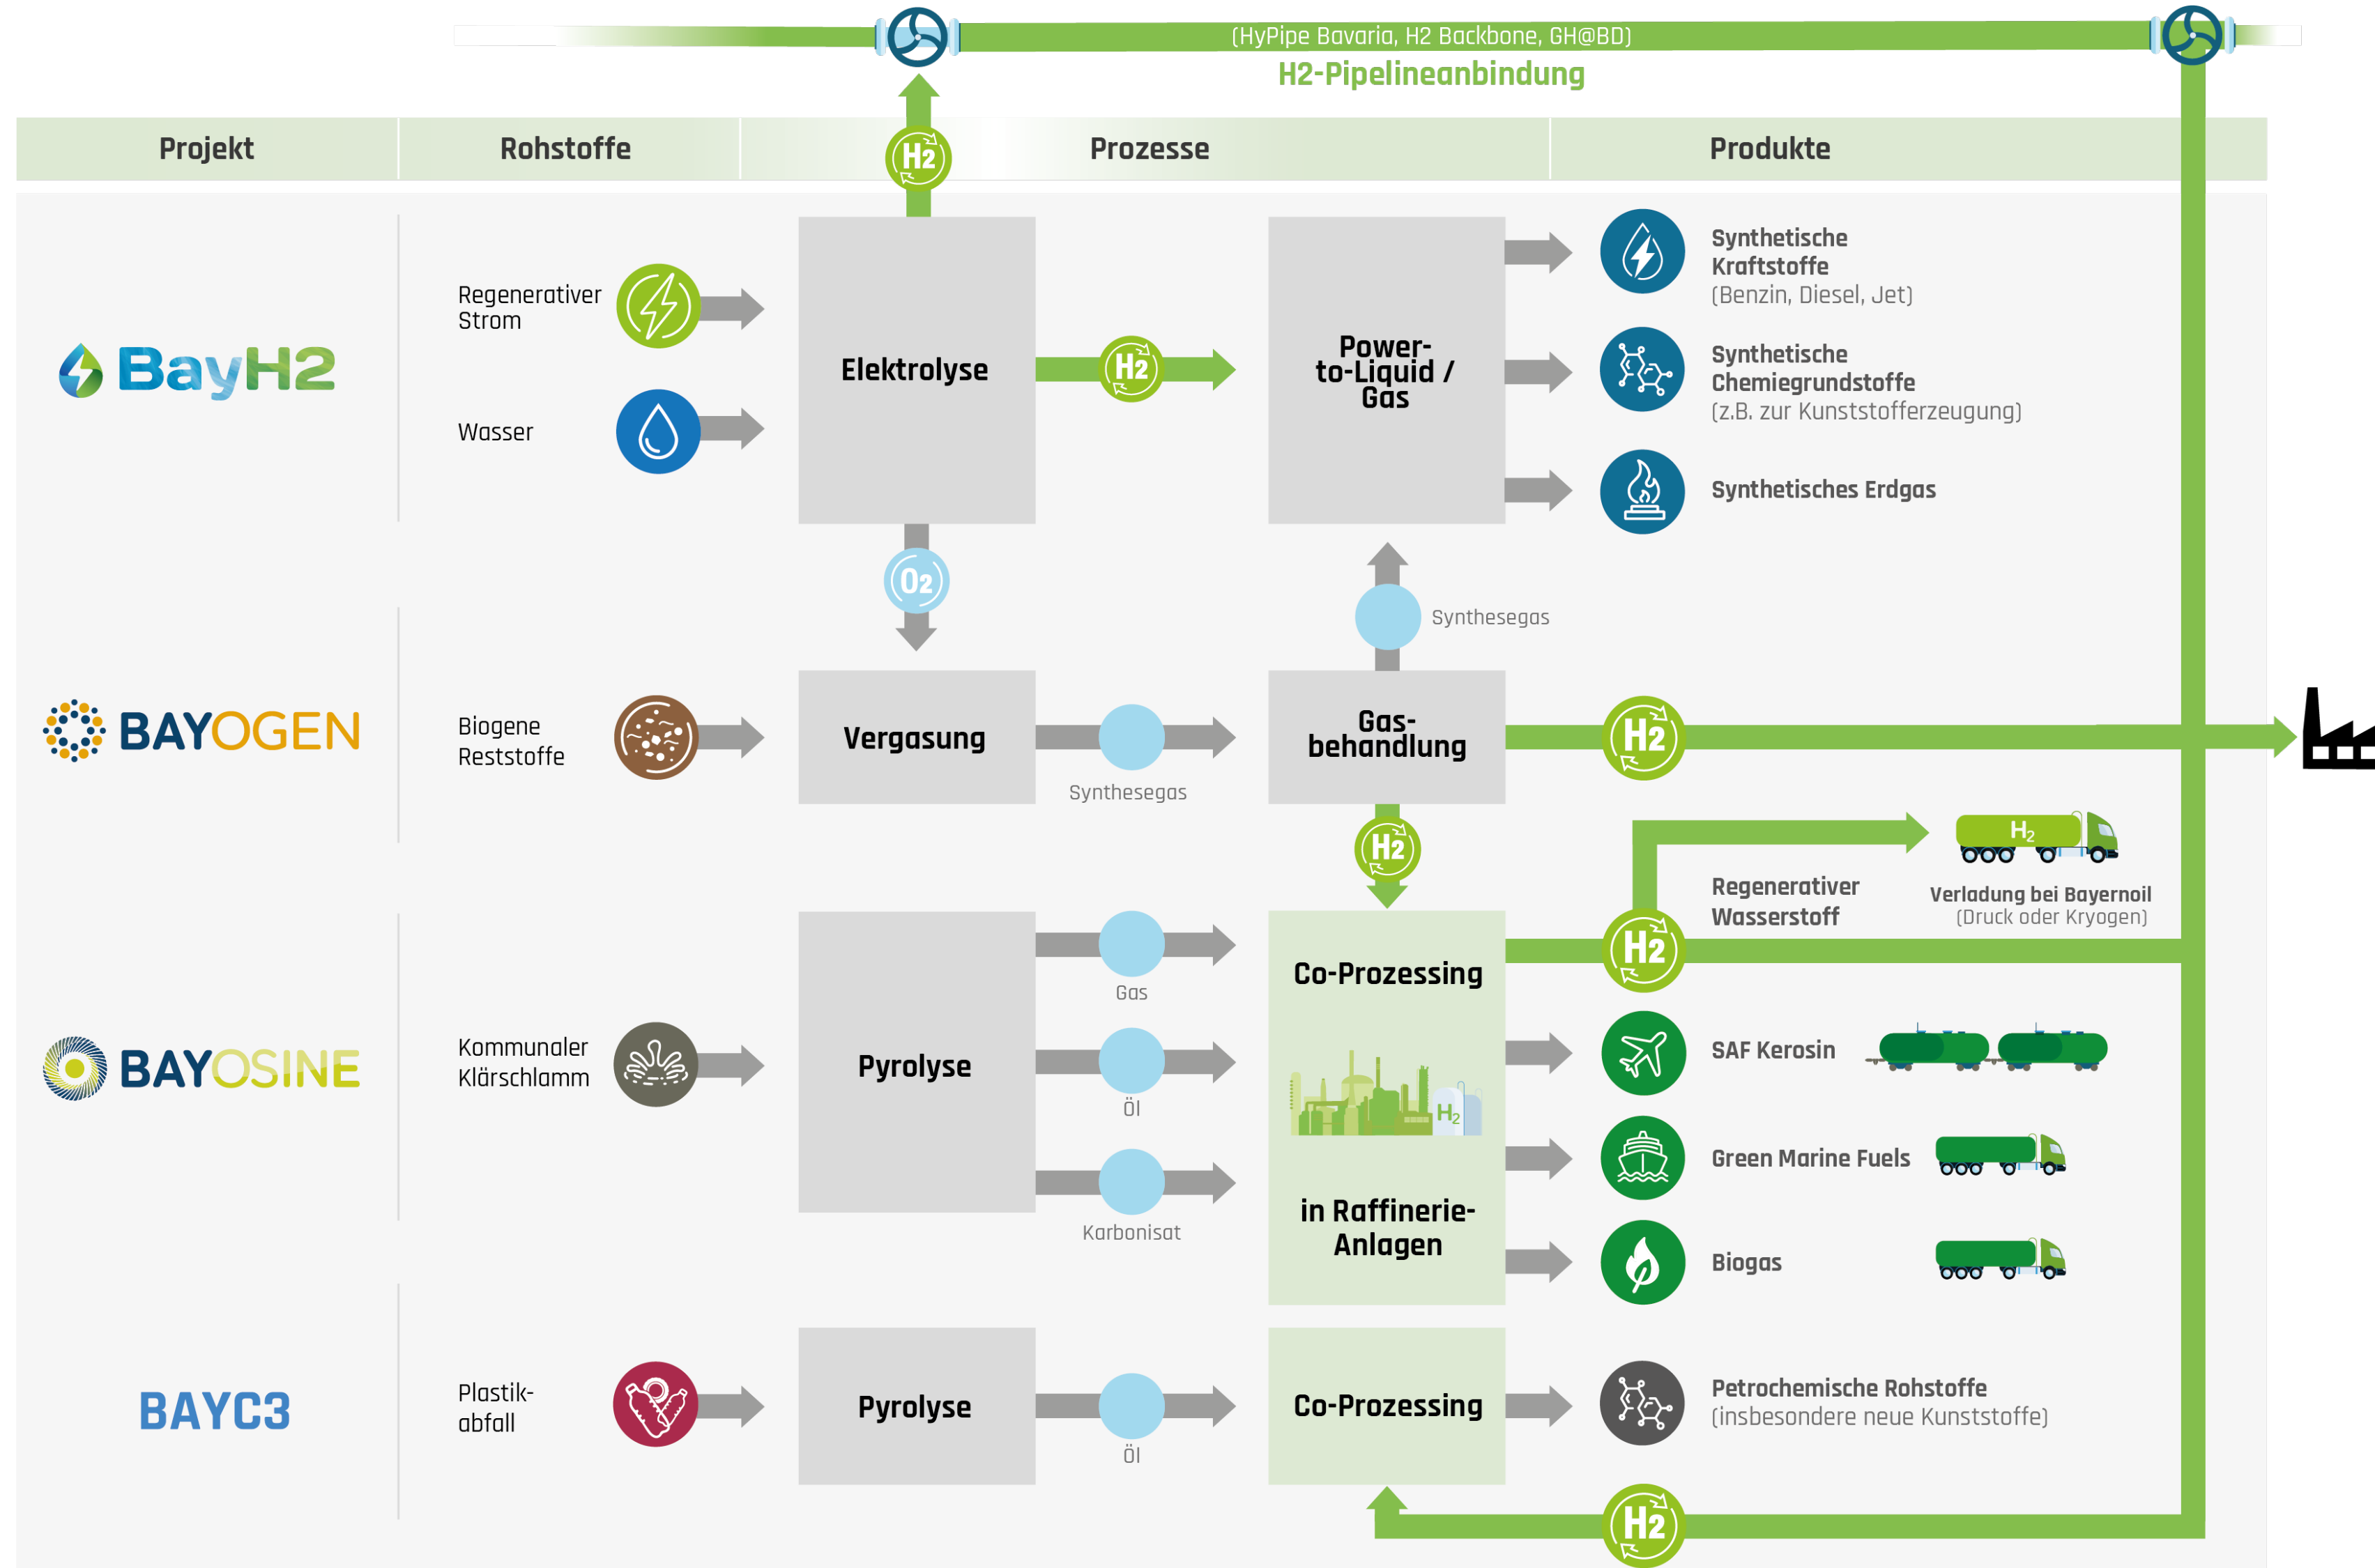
(HyPipe Bavaria, H2 Backbone, GH@BD)
H2-Pipelineanbindung

| Projekt | Rohstoffe | Prozesse | Produkte |
|---|---|---|---|

H2

BayH2

Regenerativer Strom

Wasser

Elektrolyse

H2

Power-to-Liquid / Gas

Synthetische Kraftstoffe (Benzin, Diesel, Jet)

Synthetische Chemiegrundstoffe (z.B. zur Kunststofferzeugung)

Synthetisches Erdgas

O2

Synthesegas

BAYOGEN

Biogene Reststoffe

Vergasung

Synthesegas

Gas-behandlung

H2

H2

H2

Regenerativer Wasserstoff

Verladung bei Bayernoil (Druck oder Kryogen)

H2

BAYOSINE

Kommunaler Klärschlamm

Pyrolyse

Gas

Öl

Karbonisat

Co-Prozessing

H2

in Raffinerie-Anlagen

SAF Kerosin

Green Marine Fuels

Biogas

BAYC3

Plastik-abfall

Pyrolyse

Öl

Co-Prozessing

Petrochemische Rohstoffe (insbesondere neue Kunststoffe)

H2